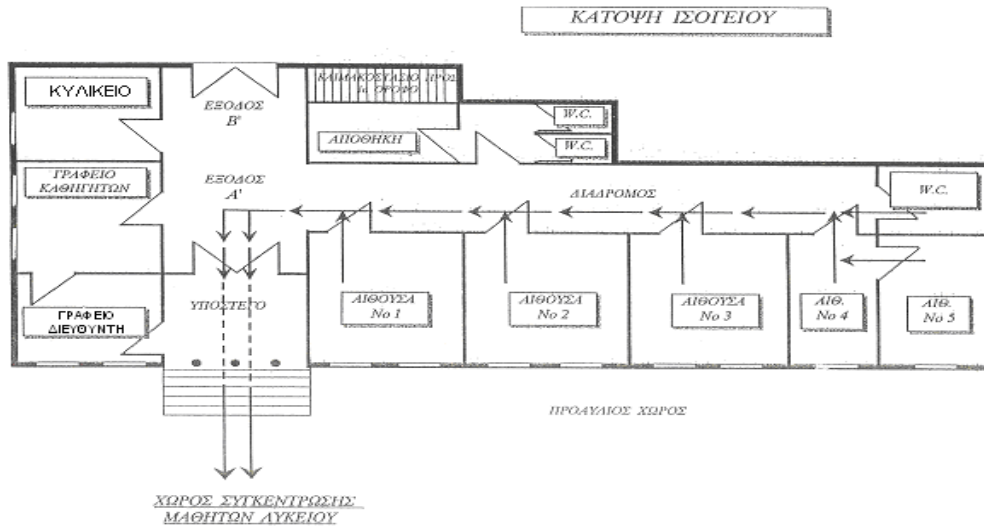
ΚΑΤΟΨΗ ΙΣΟΓΕΙΟΥ

ΚΥΛΙΚΕΙΟ

ΕΞΟΔΟΣ Β'

ΚΛΙΜΑΚΟΣΤΑΣΙΟ ΠΡΟΣ Α' ΟΡΟΦΟ

ΑΠΟΘΗΚΗ

W.C.

W.C.

ΓΡΑΦΕΙΟ ΚΑΘΗΓΗΤΩΝ

ΕΞΟΔΟΣ Α'

ΔΙΑΔΡΟΜΟΣ

W.C.

ΓΡΑΦΕΙΟ ΔΙΕΥΘΥΝΤΗ

ΥΠΟΣΤΕΓΟ

ΑΙΘΟΥΣΑ Νο 1

ΑΙΘΟΥΣΑ Νο 2

ΑΙΘΟΥΣΑ Νο 3

ΑΙΘ. Νο 4

ΑΙΘ. Νο 5

ΠΡΟΑΥΛΙΟΣ ΧΩΡΟΣ

ΧΩΡΟΣ ΣΥΓΚΕΝΤΡΩΣΗΣ ΜΑΘΗΤΩΝ ΛΥΚΕΙΟΥ